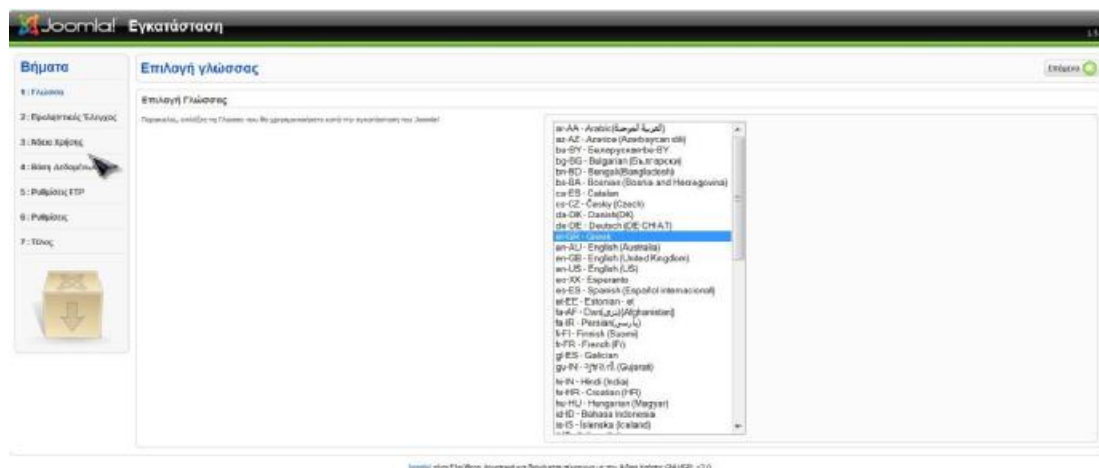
Joomla! Εγκατάσταση

1.5

Βήματα

1 : Γλώσσα

2 : Προλεπτικός Έλεγχος

3 : Άδεια Χρήσης

4 : Βάση Δεδομένων

5 : Ρυθμίσεις FTP

6 : Ρυθμίσεις

7 : Τέλος

Επιλογή γλώσσας

Επόμενο

Επιλογή Γλώσσας

Παρακαλώ, επιλέξτε τη Γλώσσα που θα χρησιμοποιηθεί κατά την εγκατάσταση του Joomla!

ar-AA - Arabic (العربية الموحدة)
az-AZ - Azerice (Azerbaycan dili)
be-BY - Беларуская-BY
bg-BG - Bulgarian (Български)
bn-BD - Bengali (Bangladesh)
bs-BA - Bosnian (Bosnia and Herzegovina)
ca-ES - Catalan
cs-CZ - Česky (Czech)
da-DK - Danish (DK)
de-DE - Deutsch (DE-CH-AT)
el-GR - Greek
en-AU - English (Australia)
en-GB - English (United Kingdom)
en-US - English (US)
eo-XX - Esperanto
es-ES - Spanish (Español internacional)
et-EE - Estonian - et
fa-AF - Dari (دری) (Afghanistan)
fa-IR - Persian (پارسی)
fi-FI - Finnish (Suomi)
fr-FR - French (Fr)
gl-ES - Galician
gu-IN - ગુજરાતી (Gujarati)
hi-IN - Hindi (India)
hr-HR - Croatian (HR)
hu-HU - Hungarian (Magyar)
id-ID - Bahasa Indonesia
is-IS - Íslenska (Iceland)

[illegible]